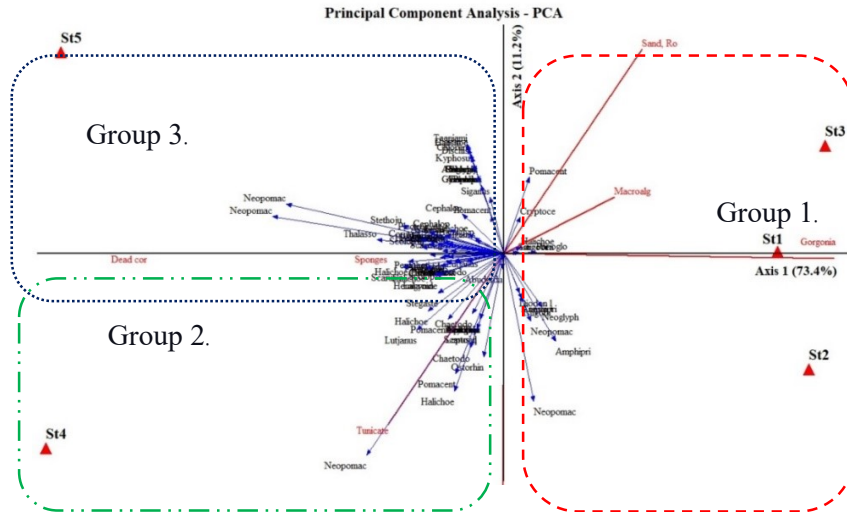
Principal Component Analysis - PCA

St5

Sand, Ro

Axis 2 (11.2%)

Group 3.

St3

Tesriami
Kyphosu
Siganus
Pomacent
Macroalg
Cryptoce
Cephalo
Pomacent
Neopomac
Neopomac
Stethoju
Cephalo
Thalasso

Group 1.

St1
Gorgonia
Axis 1 (73.4%)

Dead cor
Sponges
Halichoe
Scarus
Hemigymn

Group 2.

Halichoe
Pomacent
Lutjanus
Chaetodo
Chaetodo
Chlorhin
Pomacent
Halichoe

Neoglyph
Neopomac
Amphipri

St2

Neopomac

St4

Tunicate

Neopomac